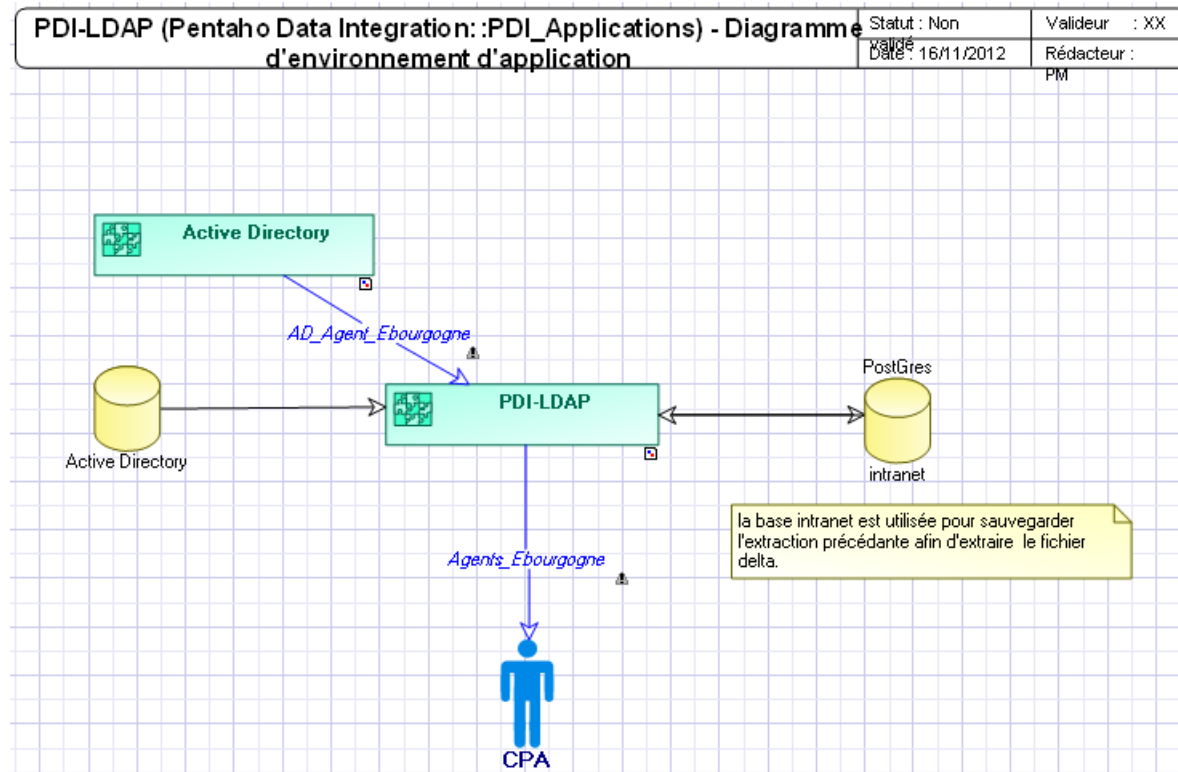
PDI-LDAP (Pentaho Data Integration::PDI_Applications) - Diagramme d'environnement d'application

| Statut : Non validé | Valideur : XX |
|---|---|
| Date : 16/11/2012 | Rédacteur : PM |

Active Directory

AD_Agent_Ebourgogne

PostGres

PDI-LDAP

Active Directory

intranet

la base intranet est utilisée pour sauvegarder l'extraction précédante afin d'extraire le fichier delta.

Agents_Ebourgogne

CPA